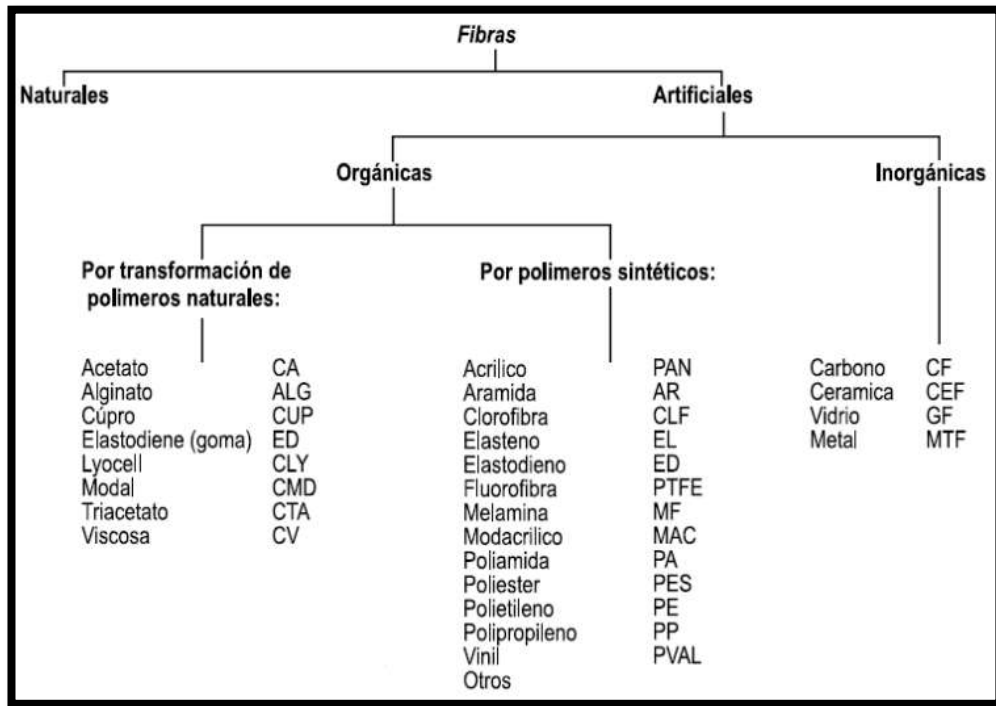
Fibras

Naturales

Artificiales

Orgánicas

Inorgánicas

Por transformación de polimeros naturales:

| | |
|---|---|
| Acetato | CA |
| Alginato | ALG |
| Cúpro | CUP |
| Elastodiene (goma) | ED |
| Lyocell | CLY |
| Modal | CMD |
| Triacetato | CTA |
| Viscosa | CV |

Por polimeros sintéticos:

| | |
|---|---|
| Acrilico | PAN |
| Aramida | AR |
| Clorofibra | CLF |
| Elasteno | EL |
| Elastodieno | ED |
| Fluorofibra | PTFE |
| Melamina | MF |
| Modacrilico | MAC |
| Poliamida | PA |
| Poliester | PES |
| Polietileno | PE |
| Polipropileno | PP |
| Vinil | PVAL |
| Otros | |

| | |
|---|---|
| Carbono | CF |
| Ceramica | CEF |
| Vidrio | GF |
| Metal | MTF |